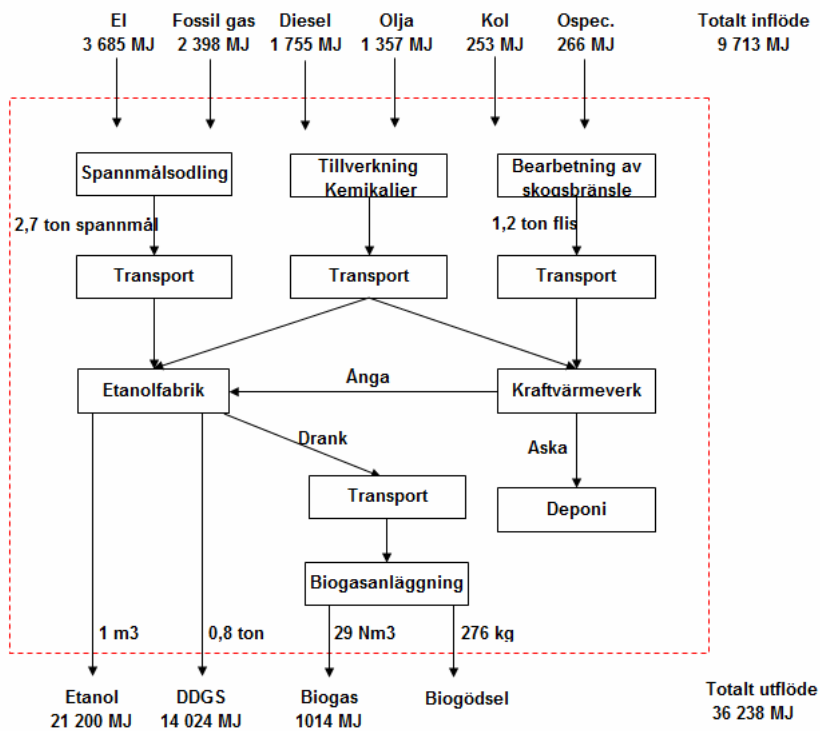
El
3 685 MJ

Fossil gas
2 398 MJ

Diesel
1 755 MJ

Olja
1 357 MJ

Kol
253 MJ

Ospec.
266 MJ

Totalt inflöde
9 713 MJ

Spannmålsodling

Tillverkning Kemikalier

Bearbetning av skogsbränsle

2,7 ton spannmål

1,2 ton flis

Transport

Transport

Transport

Etanolfabrik

Ånga

Kraftvärmeverk

Drank

Aska

Transport

Deponi

Biogasanläggning

1 m3

0,8 ton

29 Nm3

276 kg

Etanol
21 200 MJ

DDGS
14 024 MJ

Biogas
1014 MJ

Biogödsel

Totalt utflöde
36 238 MJ